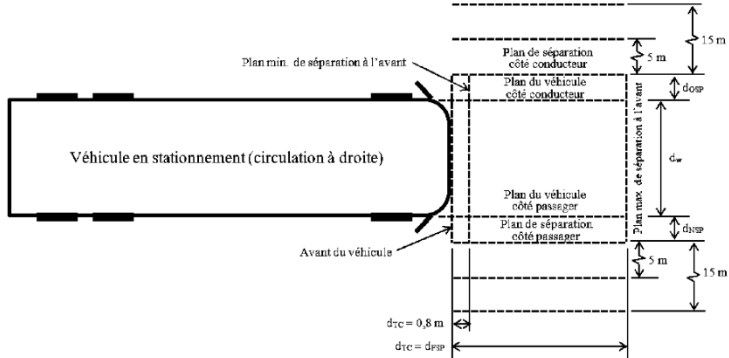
15 m

Plan de séparation côté conducteur

5 m

Plan min. de séparation à l'avant

Plan du véhicule côté conducteur

$d_{OSP}$

Véhicule en stationnement (circulation à droite)

Plan max. de séparation à l'avant

$d_w$

Plan du véhicule côté passager

Plan de séparation côté passager

$d_{NSP}$

Avant du véhicule

5 m

15 m

$d_{TC}$ = 0,8 m

$d_{TC} = d_{FSP}$